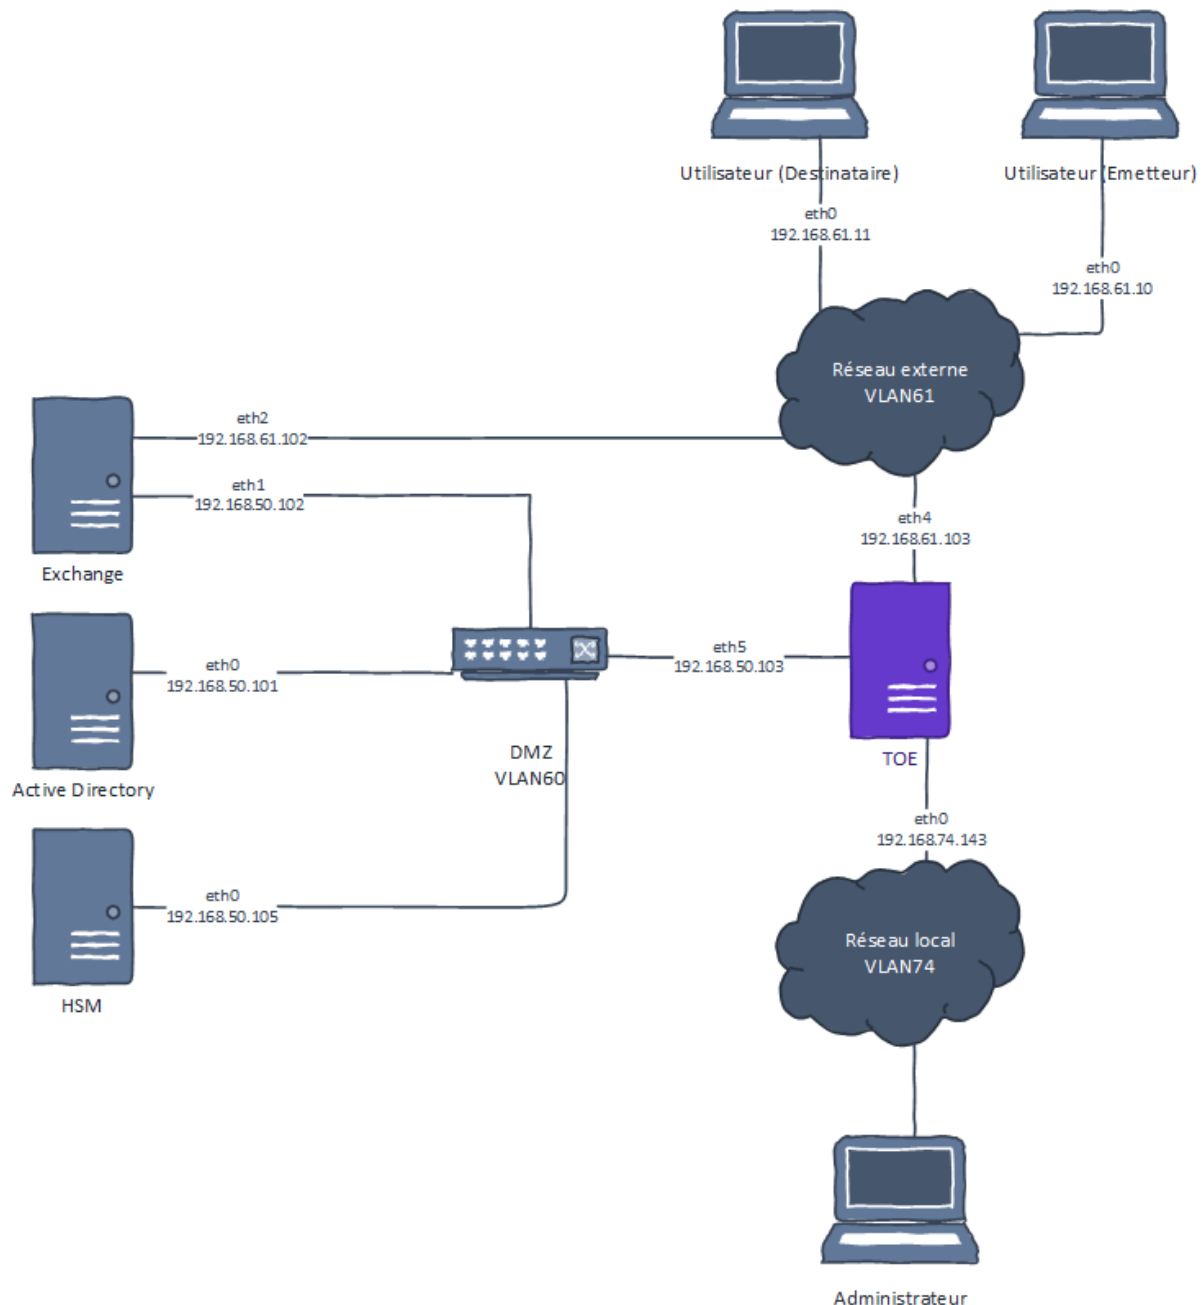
Utilisateur (Destinataire)

Utilisateur (Emetteur)

eth0
192.168.61.11

eth0
192.168.61.10

Réseau externe
VLAN61

eth2
192.168.61.102

eth1
192.168.50.102

Exchange

eth4
192.168.61.103

eth0
192.168.50.101

eth5
192.168.50.103

Active Directory

DMZ
VLAN60

TOE

eth0
192.168.74.143

eth0
192.168.50.105

HSM

Réseau local
VLAN74

Administrateur